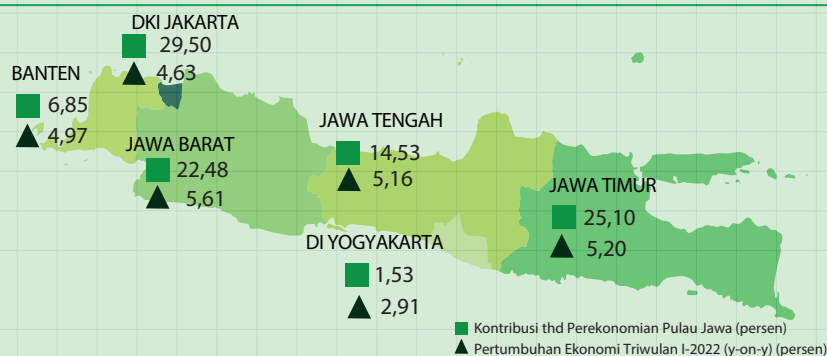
DKI JAKARTA
29,50
4,63

BANTEN
6,85
4,97

JAWA BARAT
22,48
5,61

JAWA TENGAH
14,53
5,16

JAWA TIMUR
25,10
5,20

DI YOGYAKARTA
1,53
2,91

Kontribusi thd Perekonomian Pulau Jawa (persen)
Pertumbuhan Ekonomi Triwulan I-2022 (y-on-y) (persen)